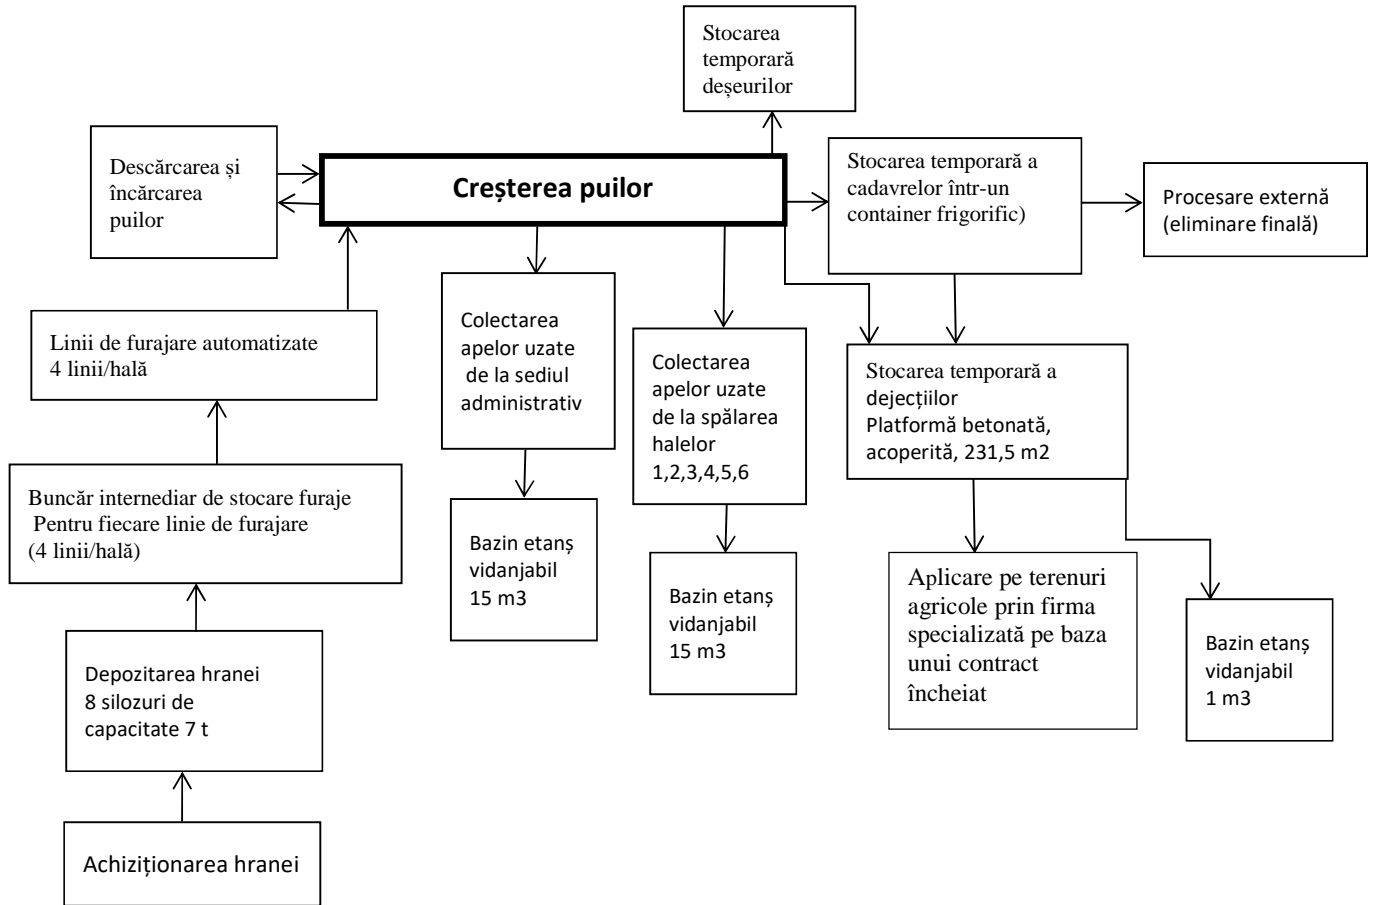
Stocarea temporară deșeurilor

Descărcarea și încărcarea puilor

Creșterea puilor

Stocarea temporară a cadavrelor într-un container frigorific)

Procesare externă (eliminare finală)

Linii de furajare automatizate 4 linii/hală

Colectarea apelor uzate de la sediul administrativ

Colectarea apelor uzate de la spălarea halelor 1,2,3,4,5,6

Stocarea temporară a dejecțiilor Platformă betonată, acoperită, 231,5 m2

Buncăr internediar de stocare furaje Pentru fiecare linie de furajare (4 linii/hală)

Bazin etanș vidanjabil 15 m3

Bazin etanș vidanjabil 15 m3

Aplicare pe terenuri agricole prin firma specializată pe baza unui contract încheiat

Bazin etanș vidanjabil 1 m3

Depozitarea hranei 8 silozuri de capacitate 7 t

Achiziționarea hranei